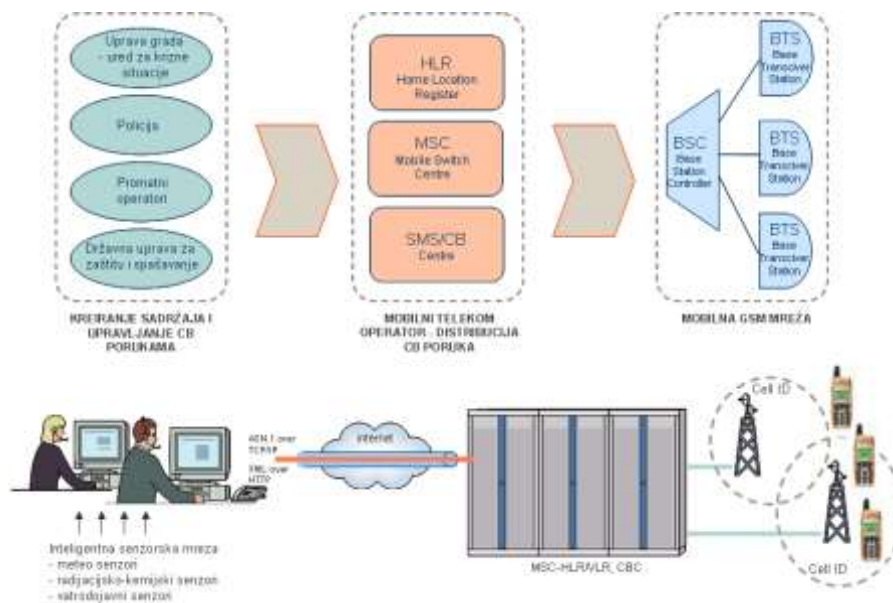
Uprava grada - ured za krizne situacije

Policija

Prometni operatori

Državna uprava za zaštitu i spašavanje

KREIRANJE SADRŽAJA I UPRAVLJANJE CB PORUKAMA

HLR
Home Location Register

MSC
Mobile Switch Centre

SMS/CB
Centre

MOBILNI TELEKOM OPERATOR - DISTRIBUCIJA CB PORUKA

BSC
Base Station Controller

BTS
Base Transceiver Station

BTS
Base Transceiver Station

BTS
Base Transceiver Station

MOBILNA GSM MREŽA

ASN.1 over TCP/IP

XML over HTTP

Internet

Cell ID

Cell ID

MSC-HLR/VLR, CBC

Inteligentna senzorska mreža
- meteo senzori
- radijacijsko-kemijski senzori
- vatrodojavni senzori